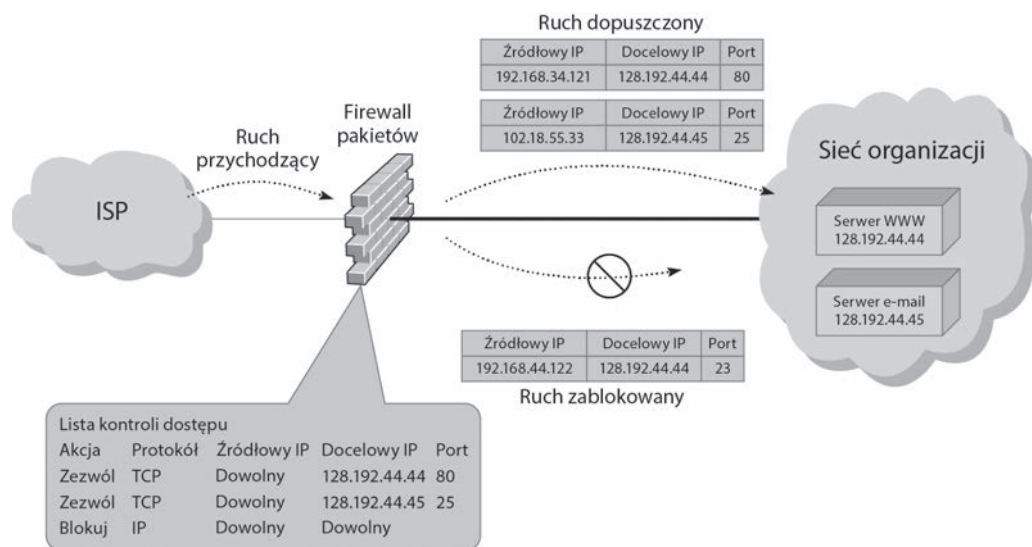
Ruch dopuszczony

| Źródłowy IP | Docelowy IP | Port |
|---|---|---|
| 192.168.34.121 | 128.192.44.44 | 80 |

| Źródłowy IP | Docelowy IP | Port |
|---|---|---|
| 102.18.55.33 | 128.192.44.45 | 25 |

Firewall pakietów

Ruch przychodzący

ISP

Sieć organizacji

Serwer WWW
128.192.44.44

Serwer e-mail
128.192.44.45

| Źródłowy IP | Docelowy IP | Port |
|---|---|---|
| 192.168.44.122 | 128.192.44.44 | 23 |

Ruch zablokowany

Lista kontroli dostępu

| Akcja | Protokół | Źródłowy IP | Docelowy IP | Port |
|---|---|---|---|---|
| Zezwól | TCP | Dowolny | 128.192.44.44 | 80 |
| Zezwól | TCP | Dowolny | 128.192.44.45 | 25 |
| Blokuj | IP | Dowolny | Dowolny | |